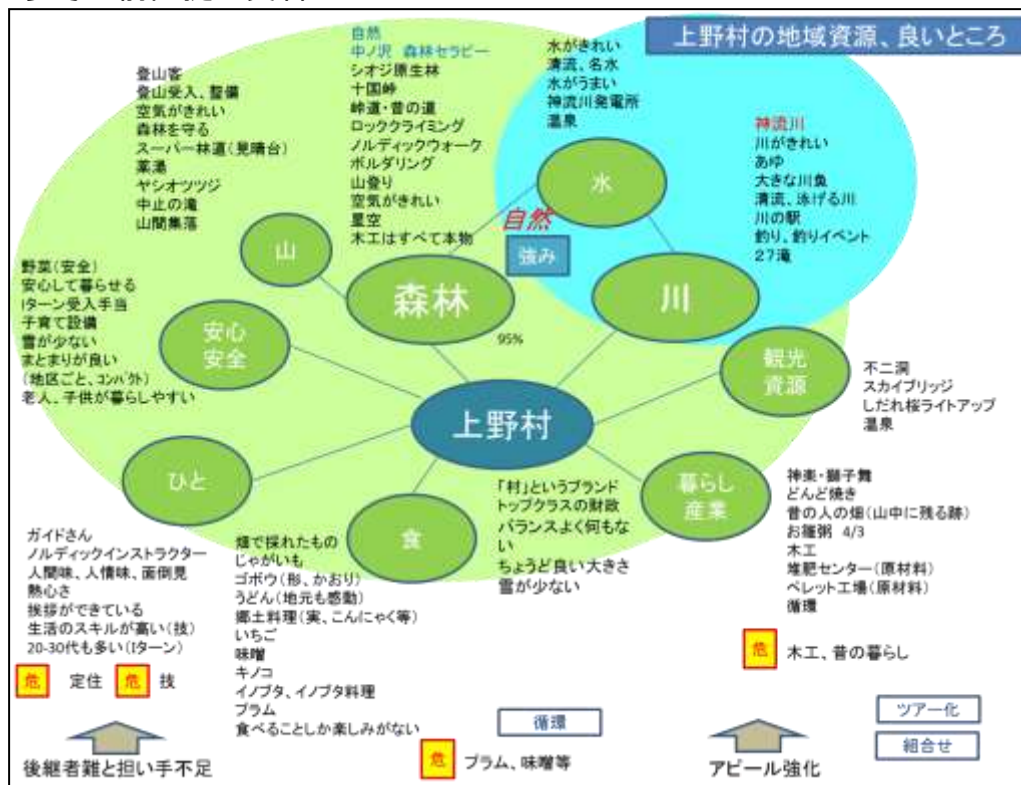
上野村の地域資源、良いところ

登山客
登山受入、整備
空気がきれい
森林を守る
スーパー林道（見晴台）
薬湯
ヤシオツツジ
中止の滝
山間集落

自然
中ノ沢 森林セラピー
シオジ原生林
十国峠
峠道・昔の道
ロッククライミング
ノルディックウォーク
ボルダリング
山登り
空気がきれい
星空
木工はすべて本物

水がきれい
清流、名水
水がうまい
神流川発電所
温泉

神流川
川がきれい
あゆ
大きな川魚
清流、泳げる川
川の駅
釣り、釣りイベント
27滝

水
自然
強み
山
森林
95%
川

野菜（安全）
安心して暮らせる
Iターン受入手当
子育て設備
雪が少ない
まとまりが良い
（地区ごと、コンパクト）
老人、子供が暮らしやすい

安心
安全

上野村

観光
資源

不二洞
スカイブリッジ
しだれ桜ライトアップ
温泉

ひと
食
暮らし
産業

「村」というブランド
トップクラスの財政
バランスよく何もない
ちょうど良い大きさ
雪が少ない

神楽・獅子舞
どんど焼き
昔の人の畑（山中に残る跡）
お篭粥 4/3
木工
堆肥センター（原材料）
ペレット工場（原材料）
循環

ガイドさん
ノルディックインストラクター
人間味、人情味、面倒見
熱心さ
挨拶ができている
生活のスキルが高い（技）
20-30代も多い（Iターン）

畑で採れたもの
じゃがいも
ゴボウ（形、かおり）
うどん（地元も感動）
郷土料理（実、こんにゃく等）
いちご
味噌
キノコ
イノブタ、イノブタ料理
プラム
食べることしか楽しみがない

危 木工、昔の暮らし

危 定住 危 技

循環

ツアー化
組合せ

後継者難と担い手不足

危 プラム、味噌等

アピール強化